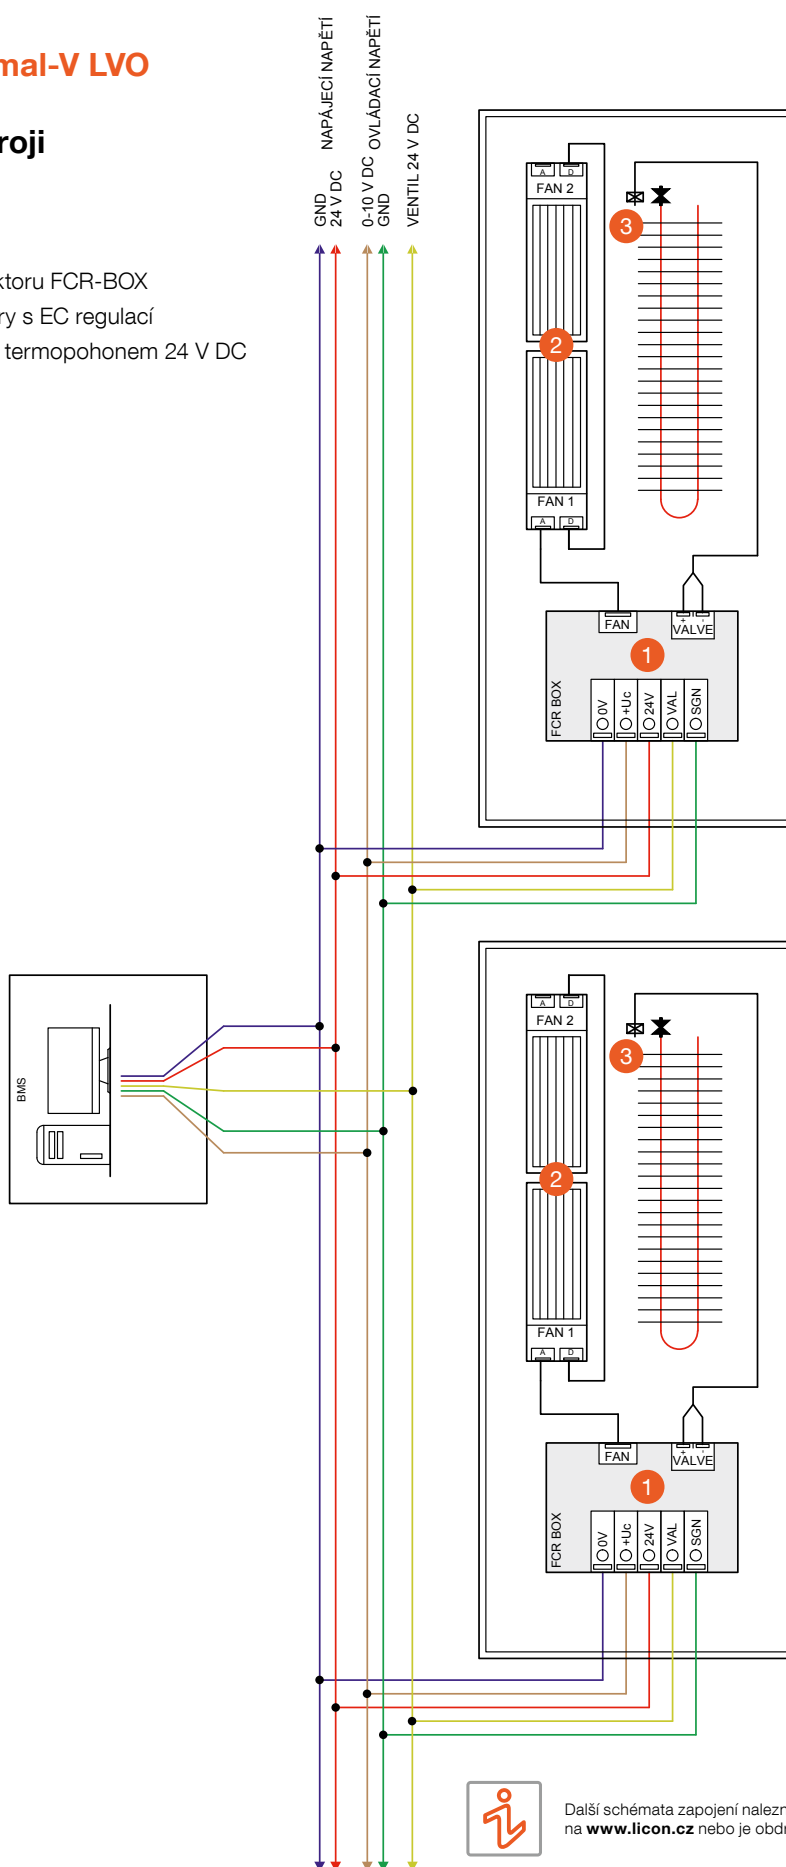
mal-V LVO

roji

ktoru FCR-BOX
ry s EC regulací
termopohonem 24 V DC

NAPÁJECÍ NAPĚTÍ
GND
24 V DC
OVLÁDACÍ NAPĚTÍ
0-10 V DC
GND
VENTIL 24 V DC

A D
FAN 2
3
2
FAN 1
A D
FAN
+ -
VALVE
1
FCR BOX
0V
+Uc
24V
VAL
SGN

BMS

A D
FAN 2
3
2
FAN 1
A D
FAN
+ -
VALVE
1
FCR BOX
0V
+Uc
24V
VAL
SGN

Další schémata zapojení nalezn
na **www.licon.cz** nebo je obdr